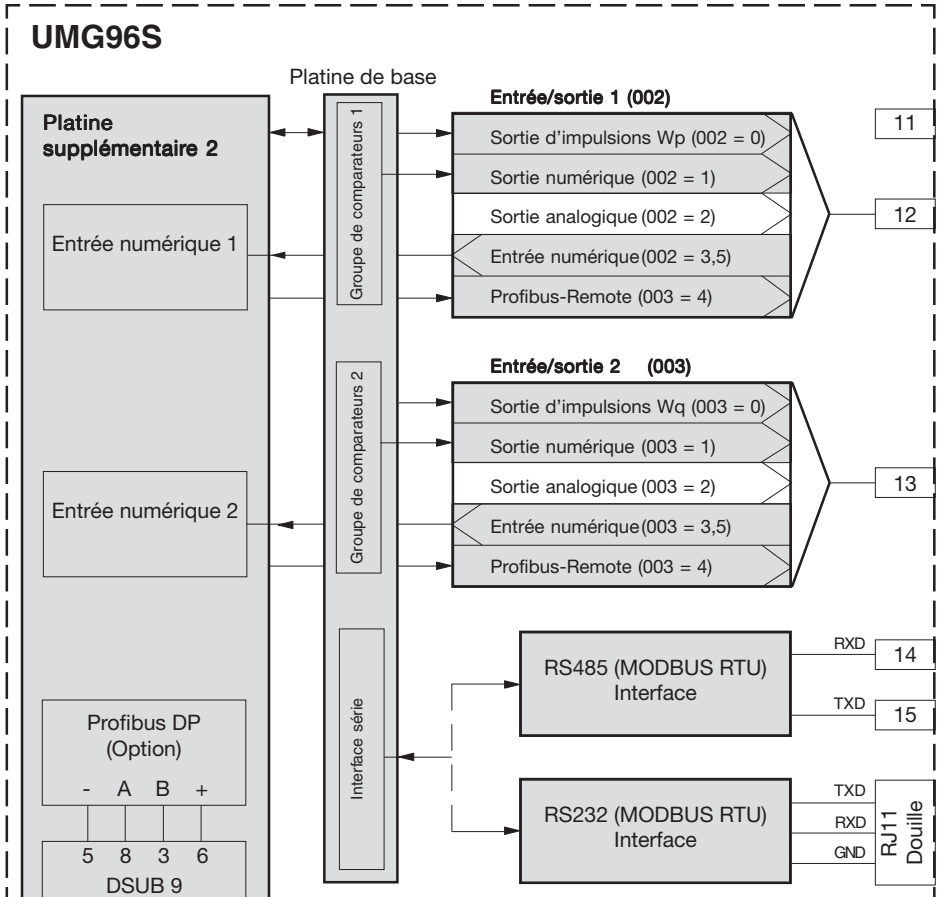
UMG96S

Platine de base

Platine supplémentaire 2

Groupe de comparateurs 1

Entrée/sortie 1 (002)

Sortie d'impulsions Wp (002 = 0)

Sortie numérique (002 = 1)

Sortie analogique (002 = 2)

Entrée numérique (002 = 3,5)

Profibus-Remote (003 = 4)

11

12

Entrée numérique 1

Groupe de comparateurs 2

Entrée/sortie 2 (003)

Sortie d'impulsions Wq (003 = 0)

Sortie numérique (003 = 1)

Sortie analogique (003 = 2)

Entrée numérique (003 = 3,5)

Profibus-Remote (003 = 4)

13

Entrée numérique 2

Interface série

RS485 (MODBUS RTU) Interface

RXD

14

TXD

15

Profibus DP (Option)

- A B +

5 8 3 6

DSUB 9

RS232 (MODBUS RTU) Interface

TXD

RXD

GND

RJ11 Douille